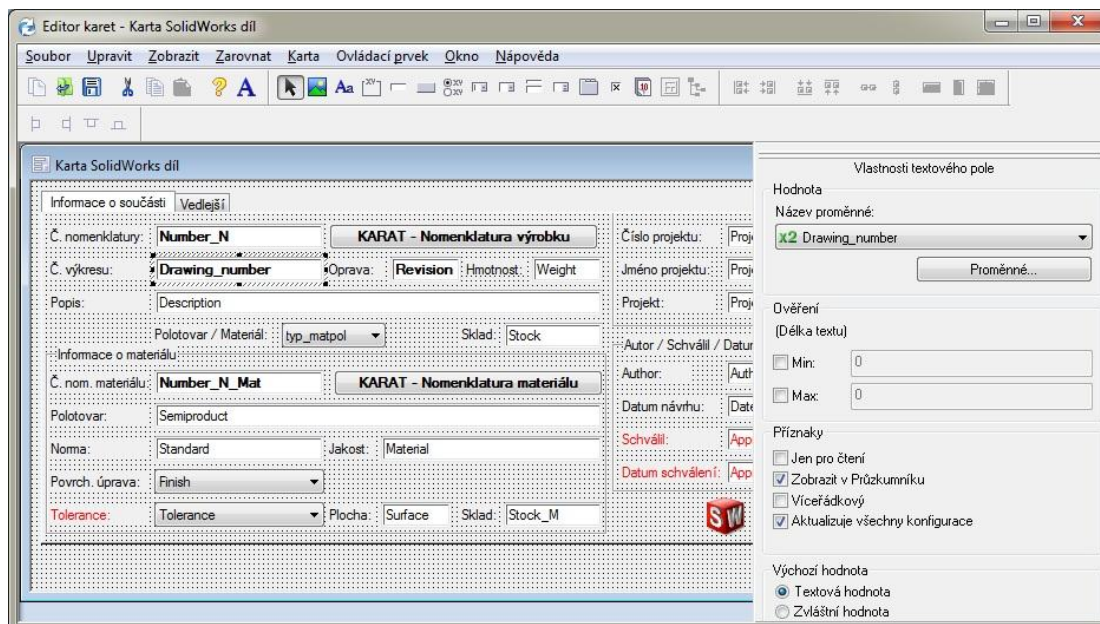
Editor karet - Karta SolidWorks díl

Soubor Upravit Zobrazit Zarovnat Karta Ovládací prvek Okno Nápověda

Karta SolidWorks díl

Informace o součásti Vedlejší

Č. nomenklatury: Number_N KARAT - Nomenklatura výrobku
Č. výkresu: Drawing_number Oprava: Revision Hmotnost: Weight
Popis: Description
Polotovar / Materiál: typ_matpol Sklad: Stock
Informace o materiálu
Č. nom. materiálu: Number_N_Mat KARAT - Nomenklatura materiálu
Polotovar: Semiproduct
Norma: Standard Jakost: Material
Povrch. úprava: Finish
Tolerance: Tolerance Plocha: Surface Sklad: Stock_M

Číslo projektu: Proj
Jméno projektu: Proj
Projekt: Proj
Autor / Schválil / Datur
Author: Auth
Datum návrhu: Date
Schválil: App
Datum schválení: App

SW

Vlastnosti textového pole
Hodnota
Název proměnné:
x2 Drawing_number
Proměnné...
Ověření
(Délka textu)
Min: 0
Max: 0
Příznaky
Jen pro čtení
Zobrazit v Průzkumníku
Víceřádkový
Aktualizuje všechny konfigurace
Výchozí hodnota
Textová hodnota
Zvláštní hodnota